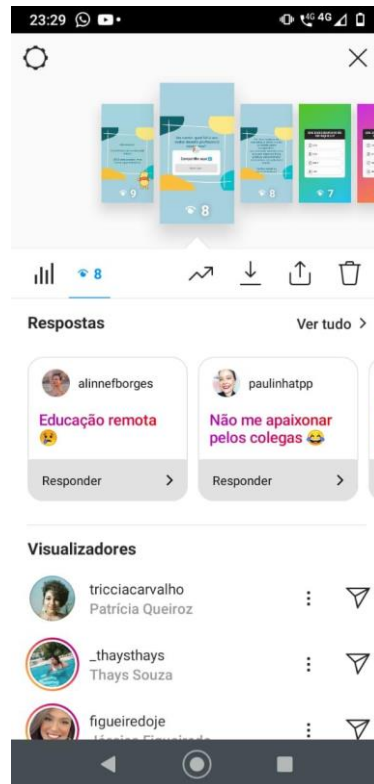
23:29

9
8
8
7

8

Respostas
Ver tudo >

alinnefborges
Educação remota 😢
Responder >

paulinhatpp
Não me apaixonar pelos colegas 😂
Responder >

Visualizadores

tricciacarvalho
Patrícia Queiroz

_thaysthays
Thays Souza

figueiredoje
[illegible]